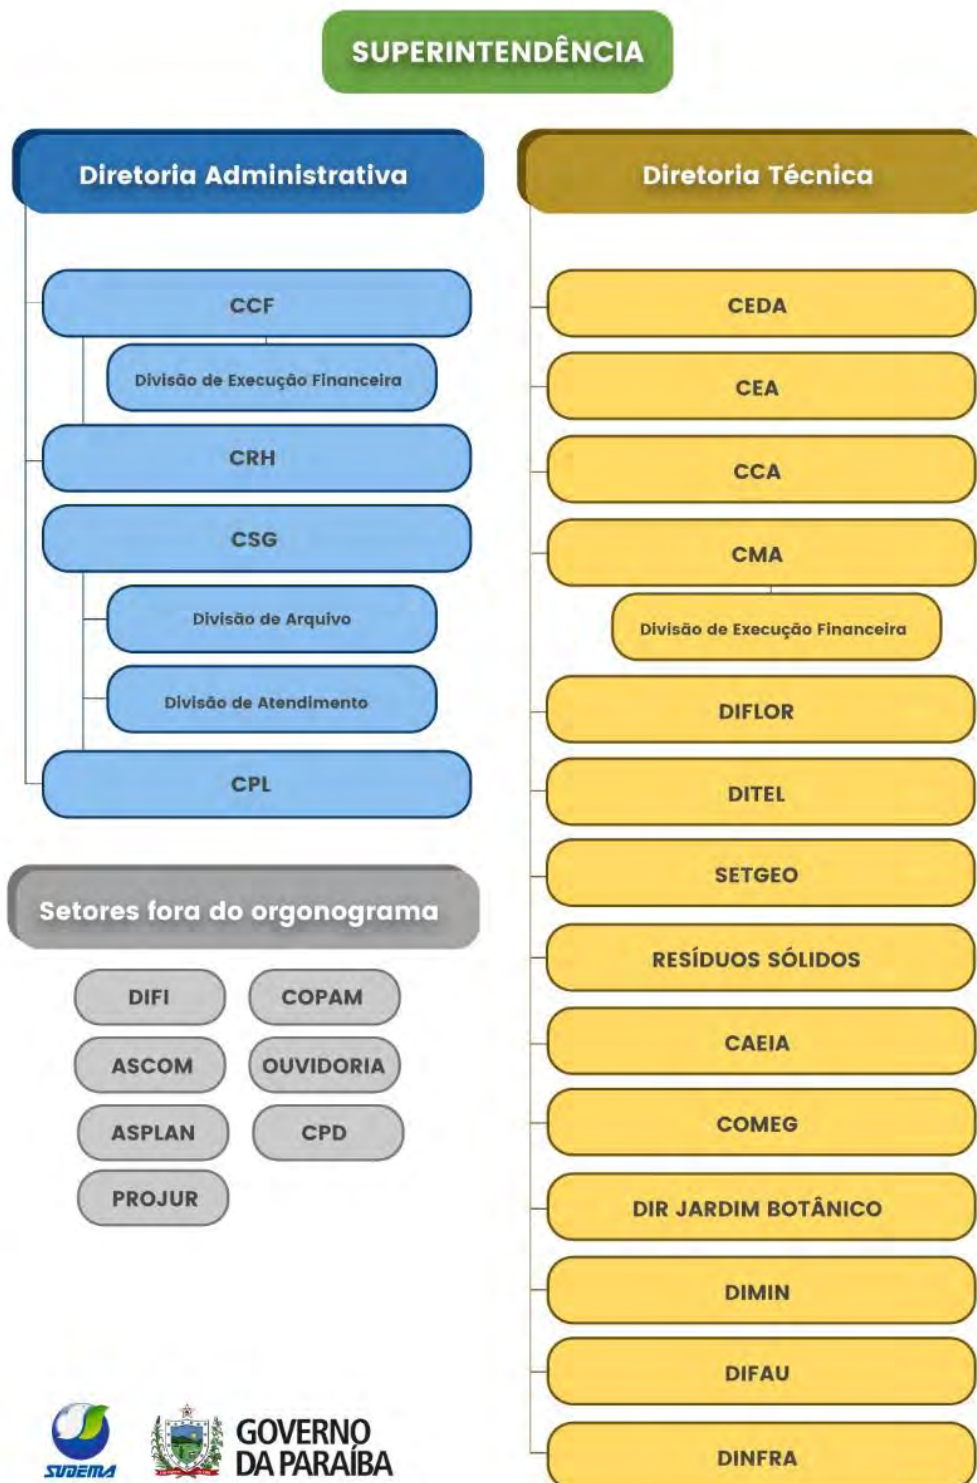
SUPERINTENDÊNCIA

Diretoria Administrativa

CCF

Divisão de Execução Financeira

CRH

CSG

Divisão de Arquivo

Divisão de Atendimento

CPL

Setores fora do orgonograma

DIFI

COPAM

ASCOM

OUVIDORIA

ASPLAN

CPD

PROJUR

Diretoria Técnica

CEDA

CEA

CCA

CMA

Divisão de Execução Financeira

DIFLOR

DITEL

SETGEO

RESÍDUOS SÓLIDOS

CAEIA

COMEG

DIR JARDIM BOTÂNICO

DIMIN

DIFAU

DINFRA

SUDEMA

GOVERNO DA PARAÍBA